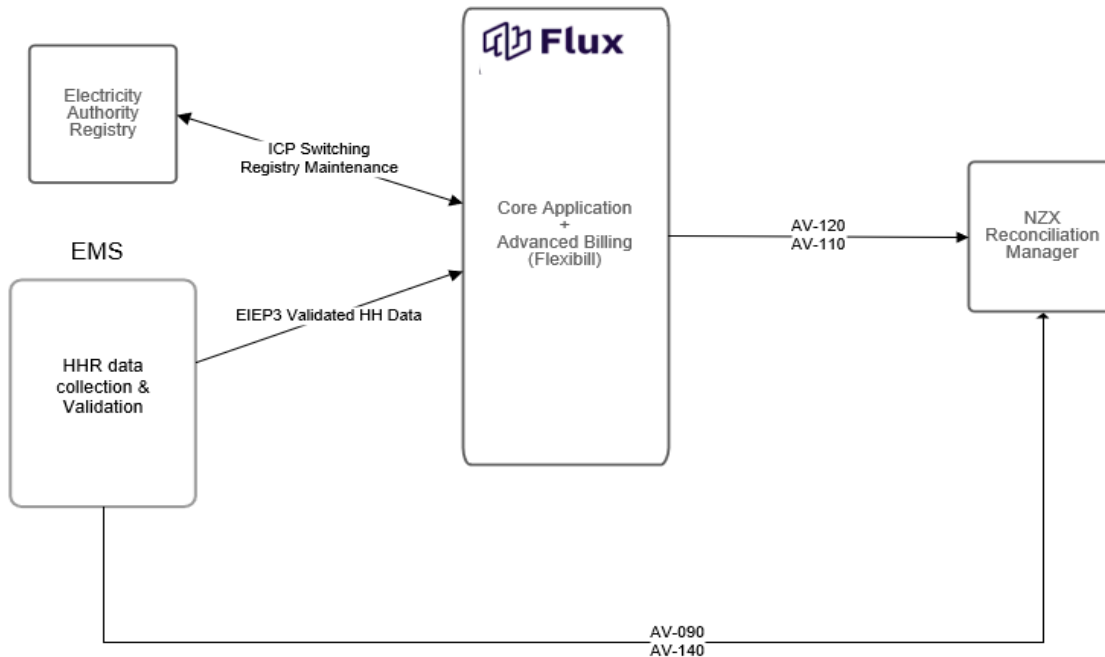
Flux

Electricity Authority Registry

ICP Switching
Registry Maintenance

Core Application
+
Advanced Billing
(Flexibill)

AV-120
AV-110

NZX Reconciliation Manager

EMS

EIEP3 Validated HH Data

HHR data collection & Validation

AV-090
AV-140